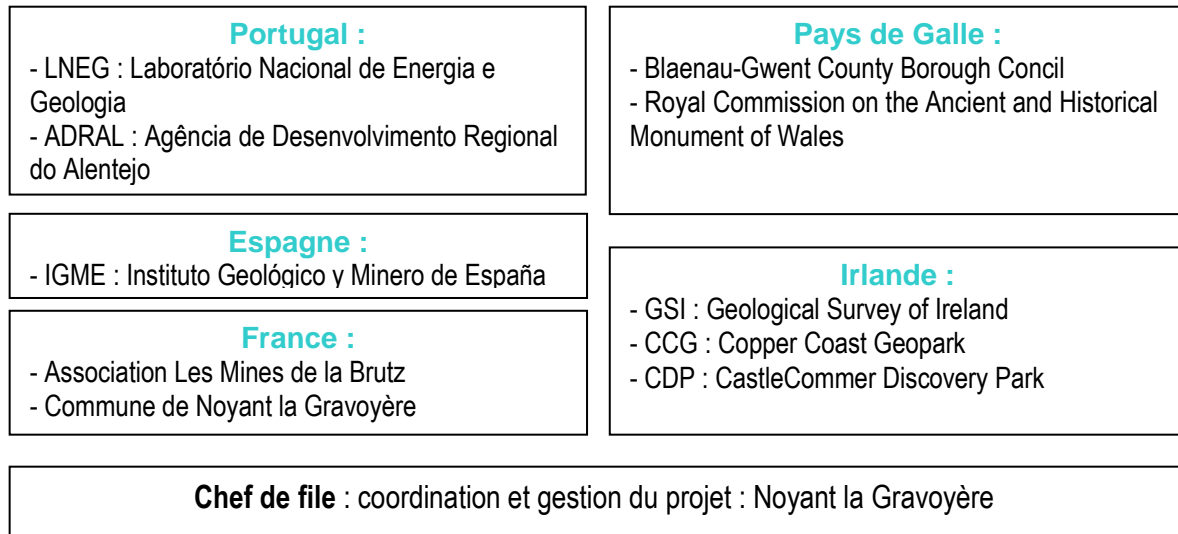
**Portugal :**
- LNEG : Laboratório Nacional de Energia e Geologia
- ADRAL : Agência de Desenvolvimento Regional do Alentejo

**Espagne :**
- IGME : Instituto Geológico y Minero de España

**France :**
- Association Les Mines de la Brutz
- Commune de Noyant la Gravoyère

**Pays de Galle :**
- Blaenau-Gwent County Borough Concil
- Royal Commission on the Ancient and Historical Monument of Wales

**Irlande :**
- GSI : Geological Survey of Ireland
- CCG : Copper Coast Geopark
- CDP : CastleCommer Discovery Park

**Chef de file** : coordination et gestion du projet : Noyant la Gravoyère